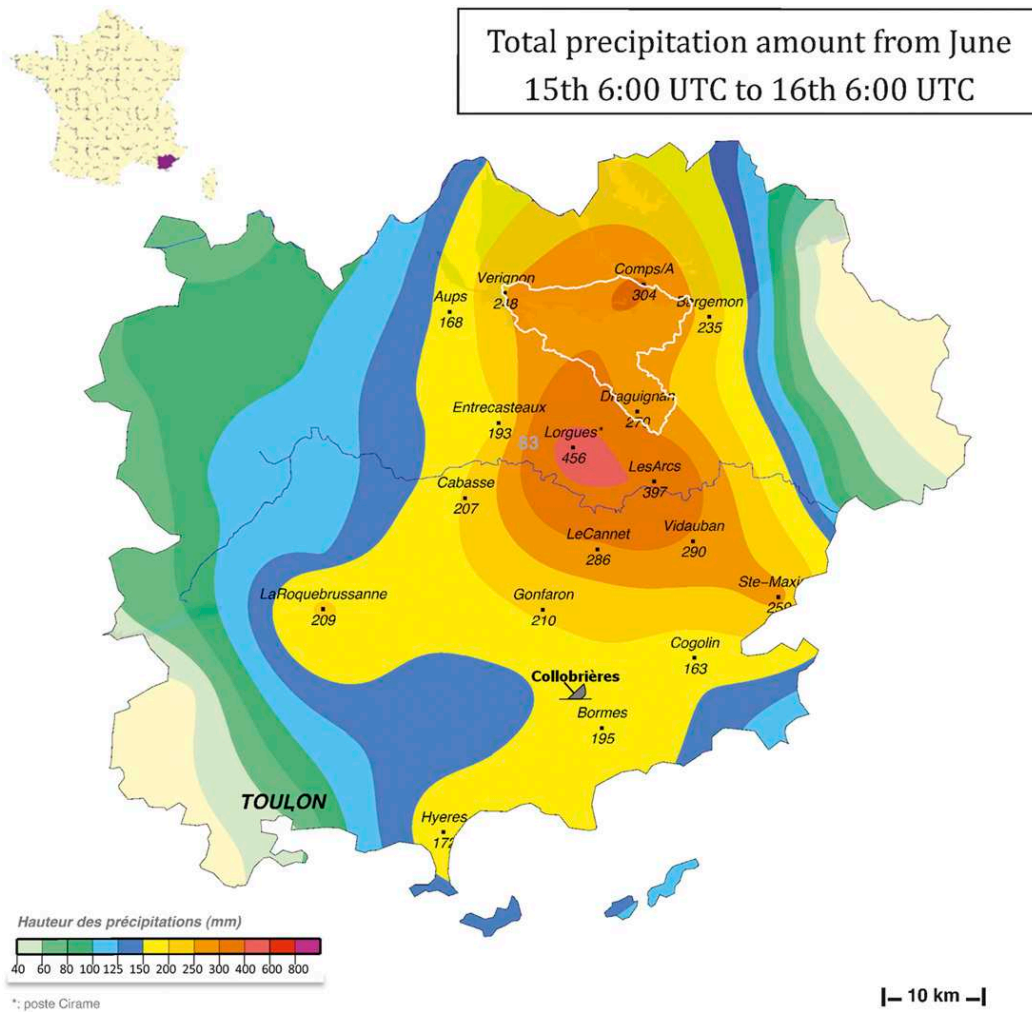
Total precipitation amount from June 15th 6:00 UTC to 16th 6:00 UTC

Verignon
248

Comps/A
304

Bargemon
235

Aups
168

Draguignan
270

Entrecasteaux
193

83

Lorgues*
456

LesArcs
397

Cabasse
207

LeCannet
286

Vidauban
290

Ste-Maxi
259

LaRoquebrussanne
209

Gonfaron
210

Cogolin
163

Collobrières

Bormes
195

TOULON

Hyeres
172

Hauteur des précipitations (mm)

40 60 80 100 125 150 200 250 300 400 600 800

*: poste Cirame

10 km